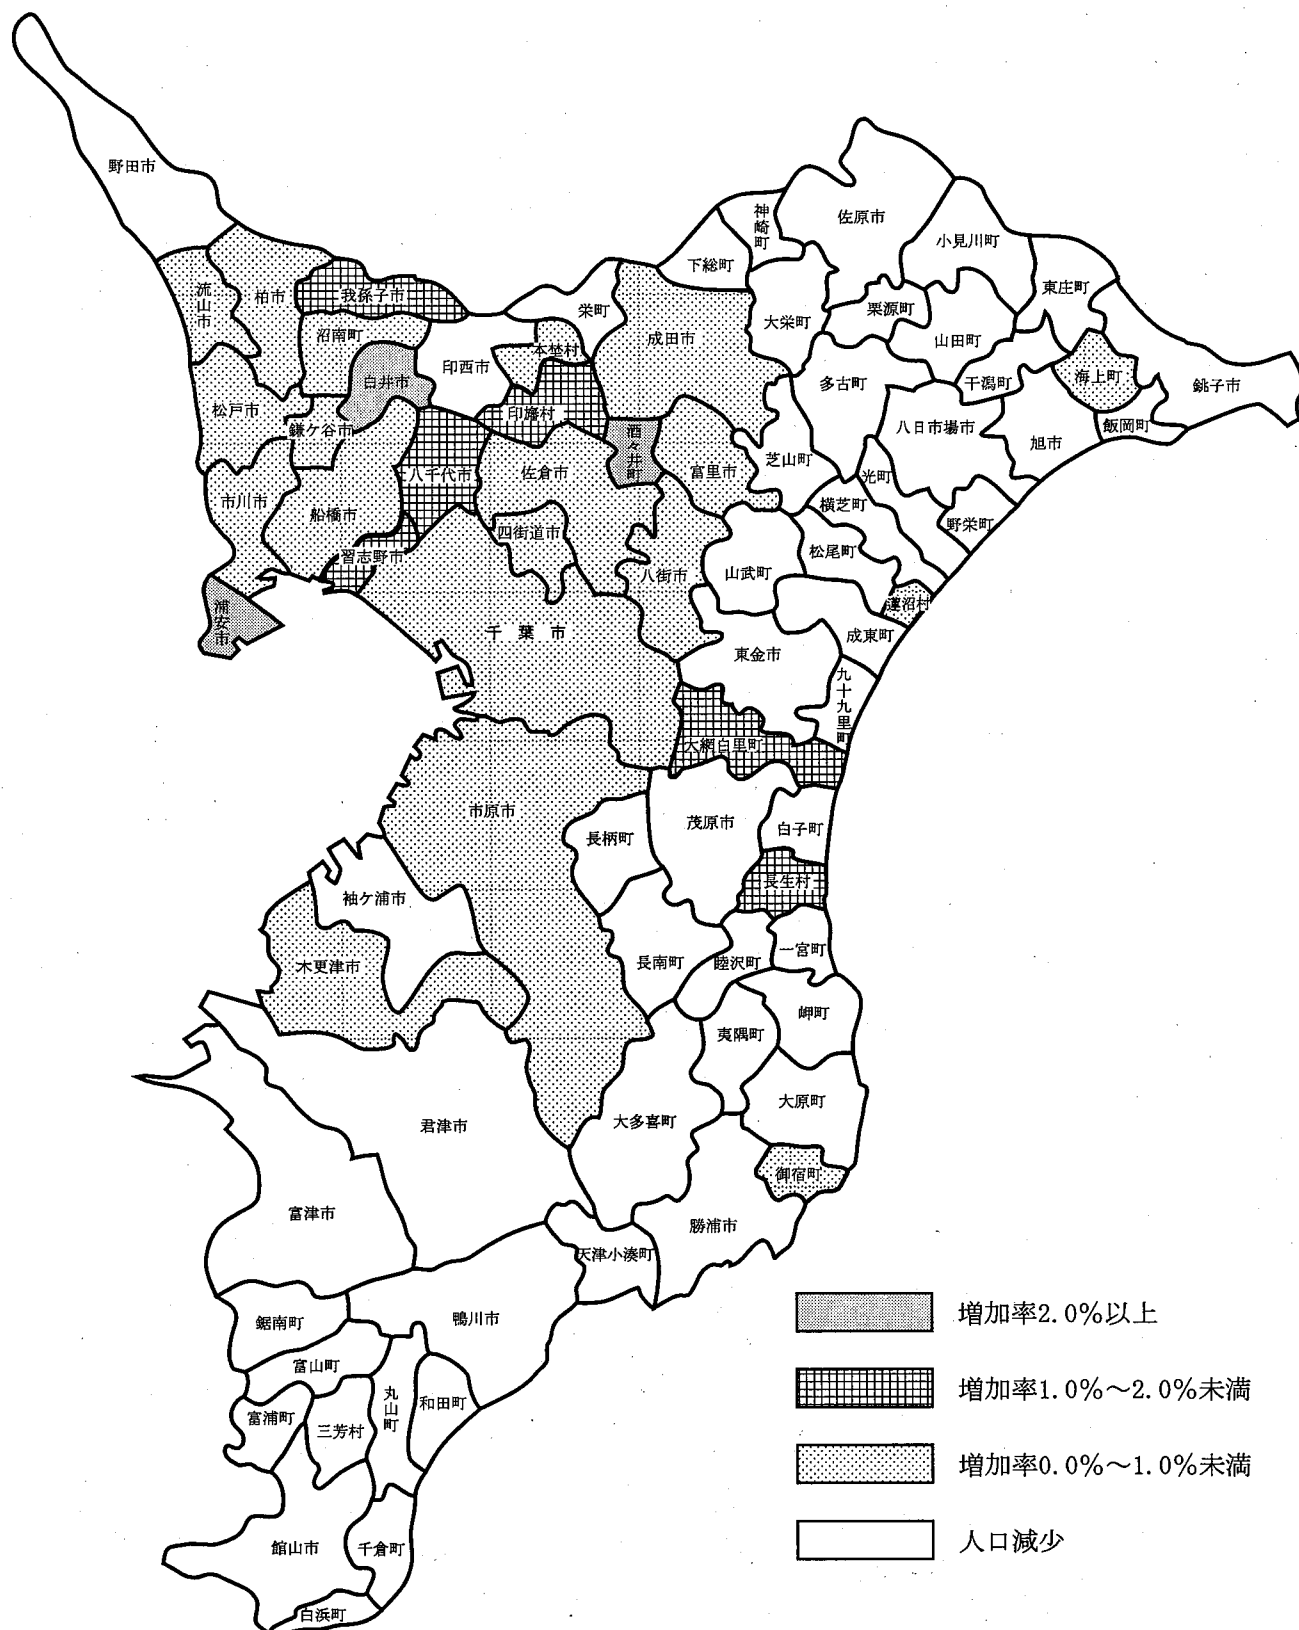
野田市

流山市
柏市
我孫子市
沼南町
白井市
印西市
本埜村
栄町
成田市
下総町
神崎町
佐原市
小見川町
東庄町
大栄町
栗源町
山田町
海上町
銚子市
干潟町
多古町
八日市場市
旭市
飯岡町
松戸市
鎌ケ谷市
印旛村
酒々井町
富里市
芝山町
光町
横芝町
野栄町
市川市
船橋市
八千代市
佐倉市
四街道市
習志野市
八街市
山武町
松尾町
蓮沼村
浦安市
千葉市
成東町
東金市
九十九里町
大網白里町
市原市
長柄町
茂原市
白子町
長生村
袖ケ浦市
木更津市
長南町
睦沢町
一宮町
岬町
夷隅町
大原町
君津市
大多喜町
御宿町
富津市
勝浦市
天津小湊町
鋸南町
鴨川市
富山町
丸山町
和田町
富浦町
三芳村
館山市
千倉町
白浜町

増加率2.0%以上
増加率1.0%～2.0%未満
増加率0.0%～1.0%未満
人口減少